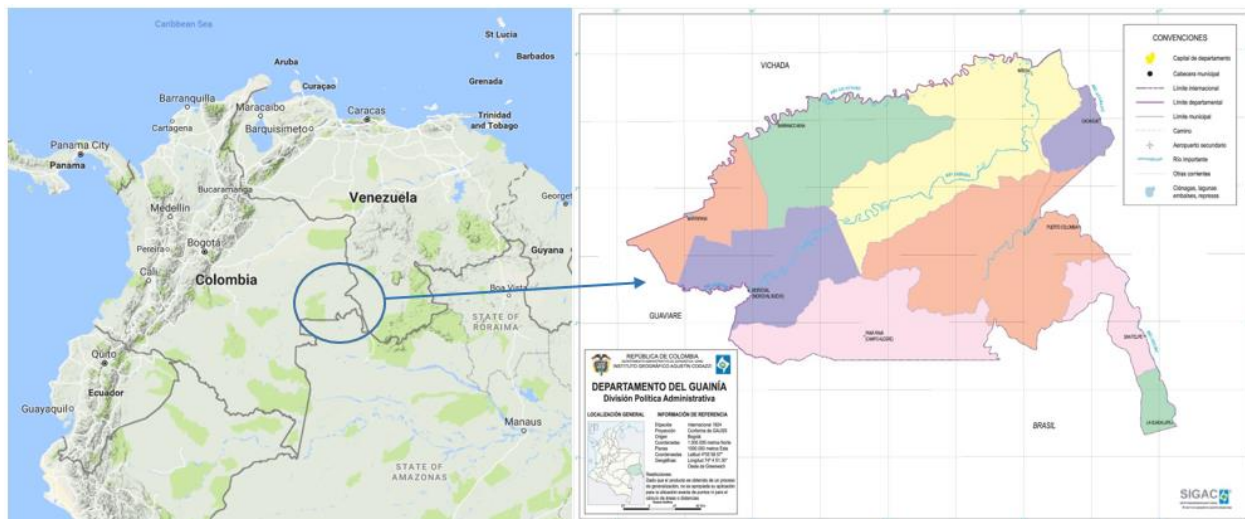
Caribbean Sea

St Lucia

Aruba

Barbados

Curaçao

Grenada

Barranquilla

Maracaibo

Caracas

Trinidad and Tobago

Cartagena

Barquisimeto

Panama City

Panama

Bucaramanga

Venezuela

Medellín

Georget

Pereira

Bogotá

Guyana

Cali

Colombia

Boa Vista

STATE OF RORAIMA

Quito

Ecuador

Guayaquil

Manaus

STATE OF AMAZONAS

VICHADA

GUAVIARE

BRASIL

CONVENCIONES

Capital de departamento

Cabecera municipal

Límite internacional

Límite departamental

Límite municipal

Camino

Aeropuerto secundario

Río importante

Otras corrientes

Ciénagas, lagunas embalses, represas

PUERTO COLOMBIA

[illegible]

REPUBLICA DE COLOMBIA

INSTITUTO GEOGRÁFICO AGUSTÍN CODAZZI

DEPARTAMENTO DEL GUAINÍA

División Política Administrativa

LOCALIZACIÓN GENERAL

INFORMACIÓN DE REFERENCIA

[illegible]

SIGAC